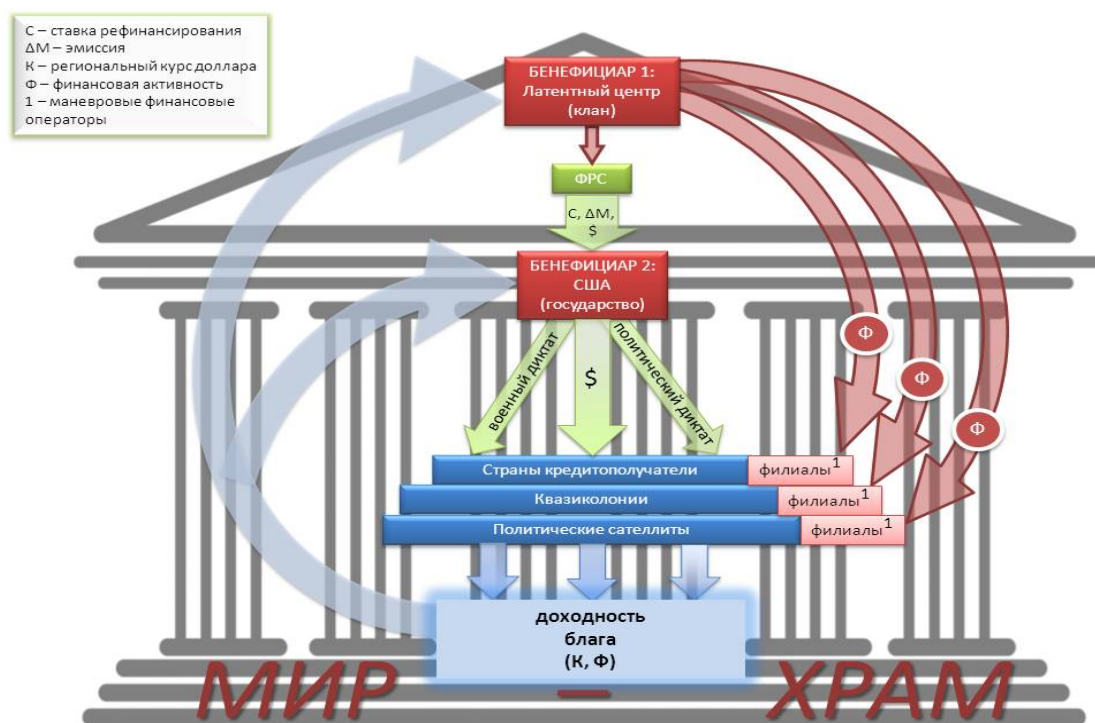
С – ставка рефинансирования
ΔМ – эмиссия
К – региональный курс доллара
Ф – финансовая активность
1 – маневровые финансовые операторы

БЕНЕФИЦИАР 1:
Латентный центр
(клан)

ФРС

С, ΔМ, $

БЕНЕФИЦИАР 2:
США
(государство)

военный диктат

$

политический диктат

Ф

Ф

Ф

Страны кредитополучатели

филиалы$^1$

Квазиколонии

филиалы$^1$

Политические сателлиты

филиалы$^1$

доходность
блага
(К, Ф)

МИР

ХРАМ